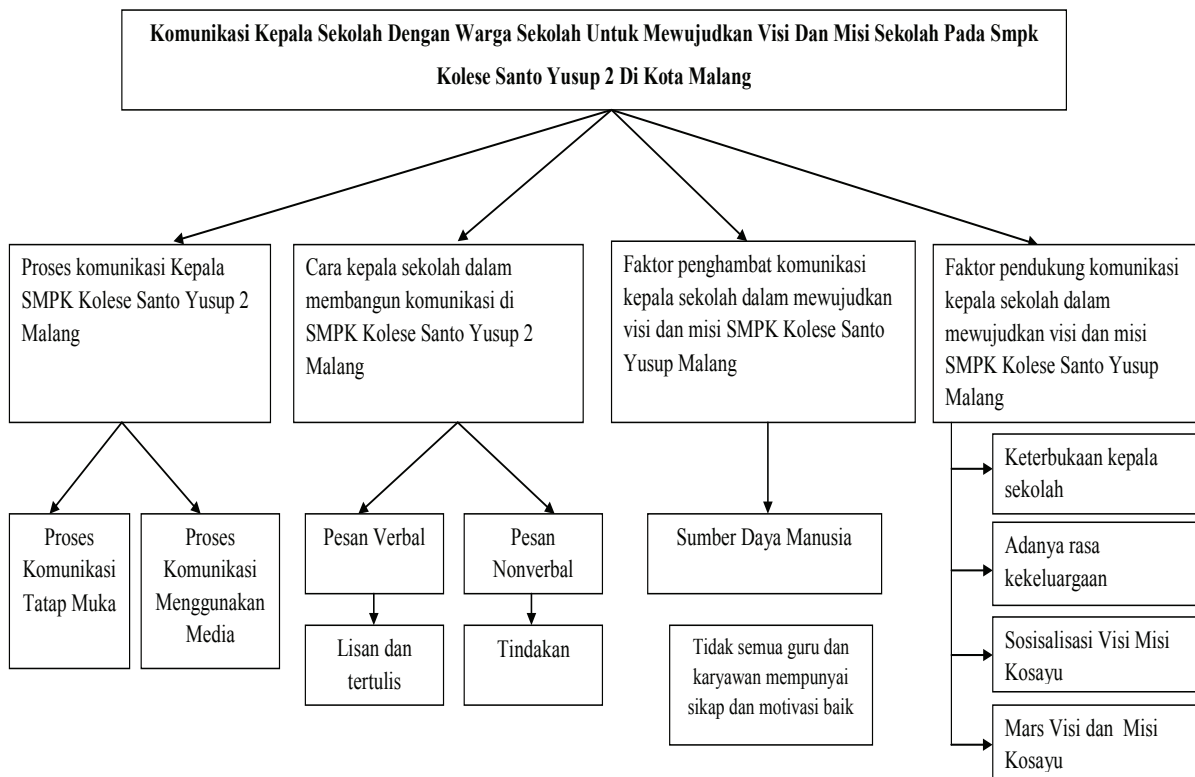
Komunikasi Kepala Sekolah Dengan Warga Sekolah Untuk Mewujudkan Visi Dan Misi Sekolah Pada Smpk Kolese Santo Yusup 2 Di Kota Malang

Proses komunikasi Kepala SMPK Kolese Santo Yusup 2 Malang

Proses Komunikasi Tatap Muka

Proses Komunikasi Menggunakan Media

Cara kepala sekolah dalam membangun komunikasi di SMPK Kolese Santo Yusup 2 Malang

Pesan Verbal

Lisan dan tertulis

Pesan Nonverbal

Tindakan

Faktor penghambat komunikasi kepala sekolah dalam mewujudkan visi dan misi SMPK Kolese Santo Yusup Malang

Sumber Daya Manusia

Tidak semua guru dan karyawan mempunyai sikap dan motivasi baik

Faktor pendukung komunikasi kepala sekolah dalam mewujudkan visi dan misi SMPK Kolese Santo Yusup Malang

Keterbukaan kepala sekolah

Adanya rasa kekeluargaan

Sosisalisasi Visi Misi Kosayu

Mars Visi dan Misi Kosayu